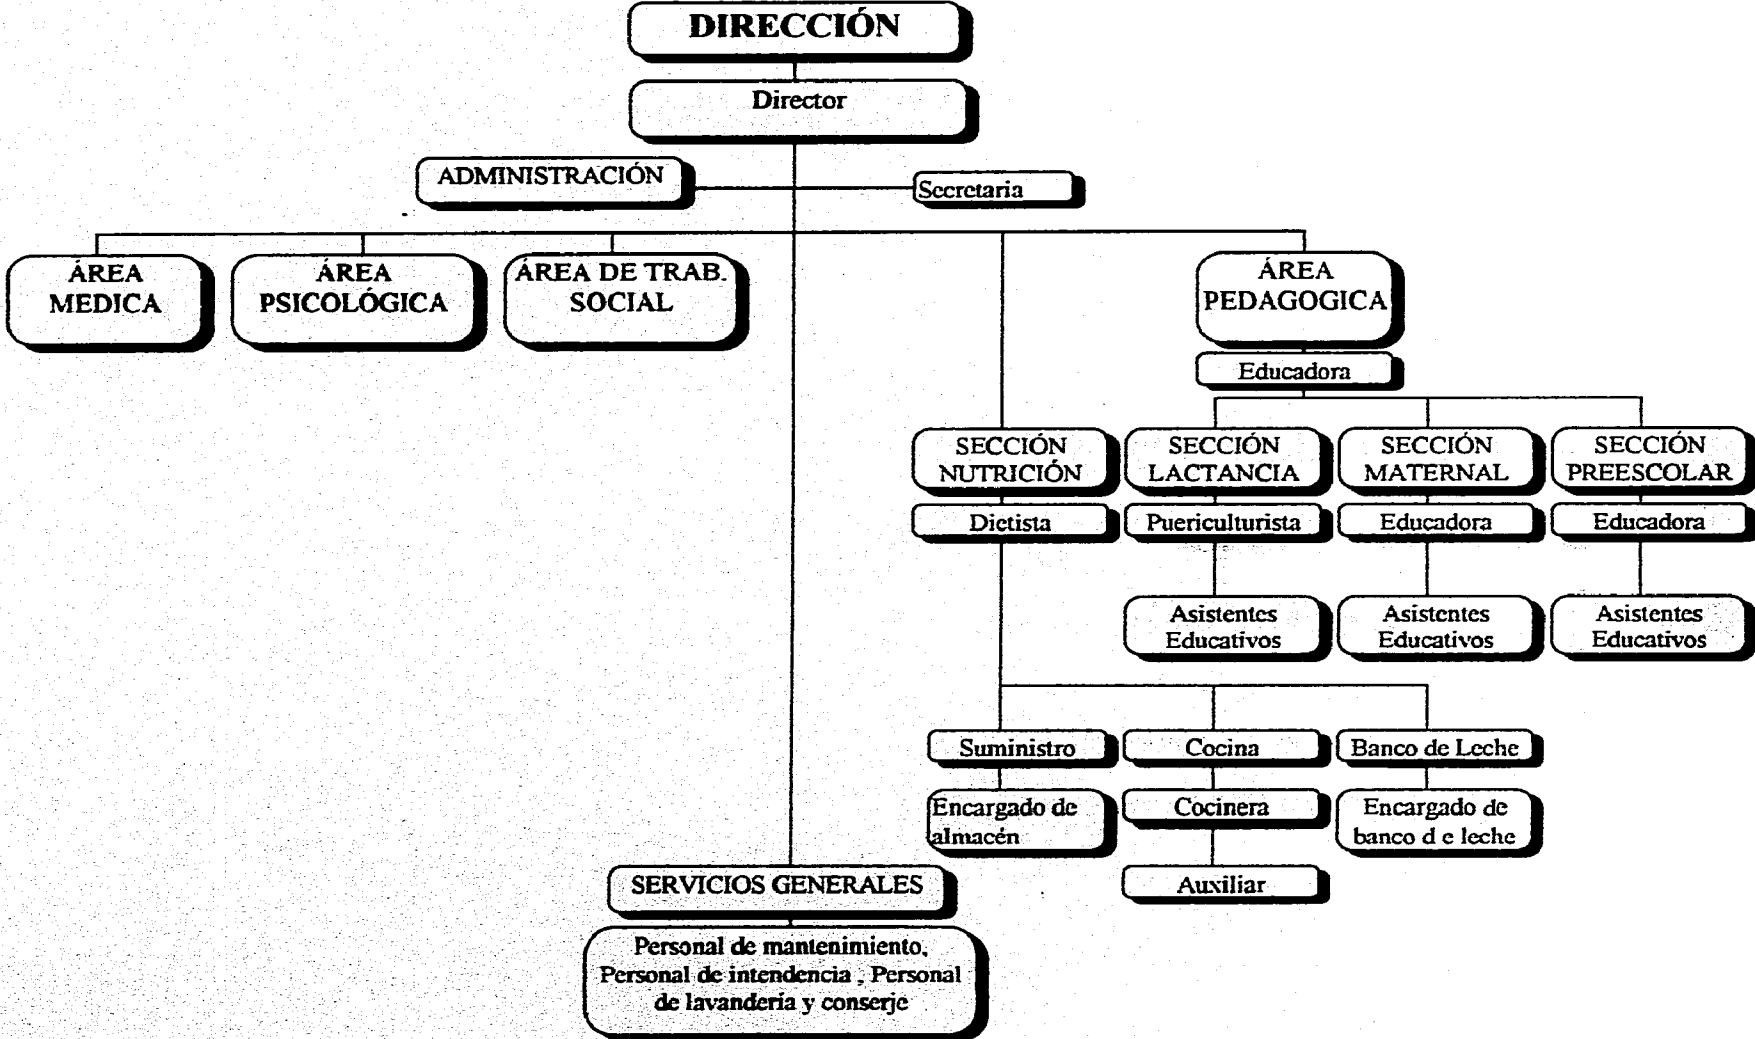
DIRECCIÓN

Director

ADMINISTRACIÓN

Secretaria

ÁREA MEDICA

ÁREA PSICOLÓGICA

ÁREA DE TRAB. SOCIAL

ÁREA PEDAGOGICA

Educadora

SECCIÓN NUTRICIÓN

Dietista

SECCIÓN LACTANCIA

Puericulturista

Asistentes Educativos

SECCIÓN MATERNAL

Educadora

Asistentes Educativos

SECCIÓN PREESCOLAR

Educadora

Asistentes Educativos

Suministro

Encargado de almacén

Cocina

Cocinera

Auxiliar

Banco de Leche

Encargado de banco d e leche

SERVICIOS GENERALES

Personal de mantenimiento, Personal de intendencia , Personal de lavandería y conserje